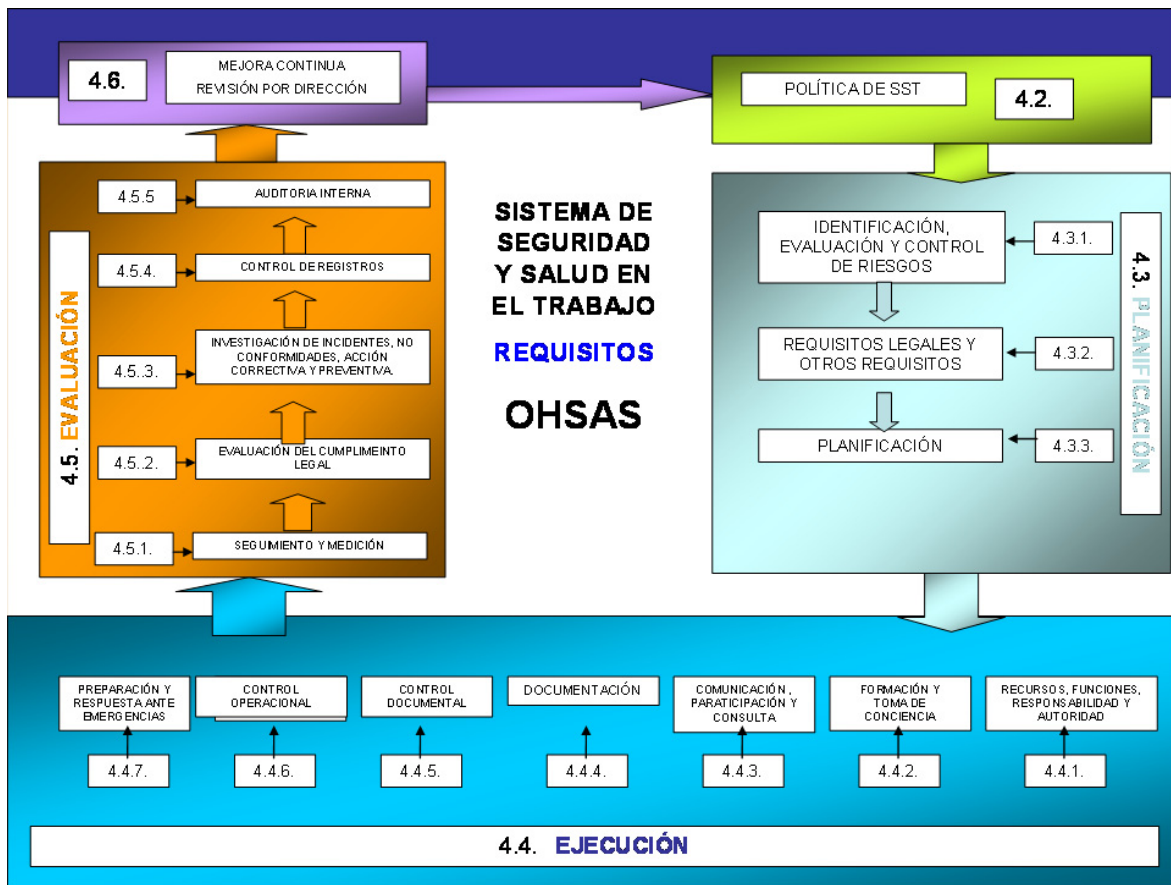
4.6.

MEJORA CONTINUA
REVISIÓN POR DIRECCIÓN

POLÍTICA DE SST

4.2.

4.5. EVALUACIÓN

4.5.5

AUDITORIA INTERNA

4.5.4.

CONTROL DE REGISTROS

4.5..3.

INVESTIGACIÓN DE INCIDENTES, NO CONFORMIDADES, ACCIÓN CORRECTIVA Y PREVENTIVA.

4.5..2.

EVALUACIÓN DEL CUMPLIMEINTO LEGAL

4.5.1.

SEGUIMIENTO Y MEDICIÓN

SISTEMA DE SEGURIDAD Y SALUD EN EL TRABAJO

REQUISITOS

OHSAS

IDENTIFICACIÓN, EVALUACIÓN Y CONTROL DE RIESGOS

4.3.1.

REQUISITOS LEGALES Y OTROS REQUISITOS

4.3.2.

PLANIFICACIÓN

4.3.3.

4.3. PLANIFICACIÓN

PREPARACIÓN Y RESPUESTA ANTE EMERGENCIAS

CONTROL OPERACIONAL

CONTROL DOCUMENTAL

DOCUMENTACIÓN

COMUNICACIÓN, PARATICIPACIÓN Y CONSULTA

FORMACIÓN Y TOMA DE CONCIENCIA

RECURSOS, FUNCIONES, RESPONSABILIDAD Y AUTORIDAD

4.4.7.

4.4.6.

4.4.5.

4.4.4.

4.4.3.

4.4.2.

4.4.1.

4.4. EJECUCIÓN